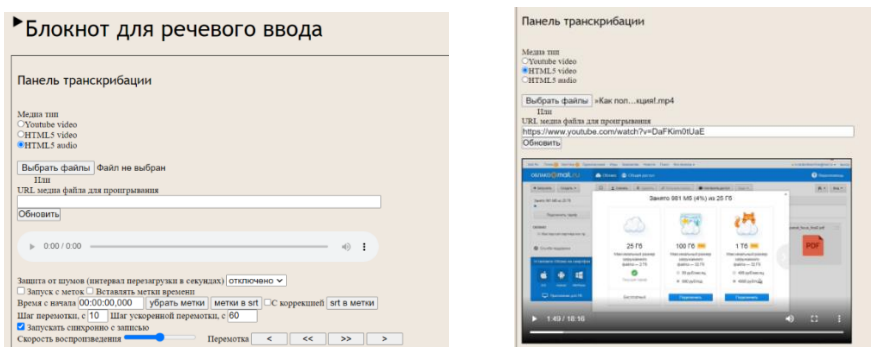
Блокнот для речевого ввода

Панель транскрибации

Медиа тип
Youtube video
HTML5 video
HTML5 audio

Выбрать файлы Файл не выбран
Или
URL медиа файла для проигрывания

Обновить

0:00 / 0:00

Защита от шумов (интервал перезагрузки в секундах) отключено
Запуск с меток Вставлять метки времени
Время с начала 00:00:00,000 убрать метки метки в srt С коррекцией srt в метки
Шаг перемотки, с 10 Шаг ускоренной перемотки, с 60
Запускать синхронно с записью
Скорость воспроизведения Перемотка < << >> >

Панель транскрибации

Медиа тип
Youtube video
HTML5 video
HTML5 audio

Выбрать файлы »Как пол....кция!.mp4
Или
URL медиа файла для проигрывания
https://www.youtube.com/watch?v=DaFKim0tUaE
Обновить

Занято 961 МБ (4%) из 25 ГБ

25 ГБ

100 ГБ

1 ТБ

Бесплатный

Подключить

Подключить

1:49 / 18:16